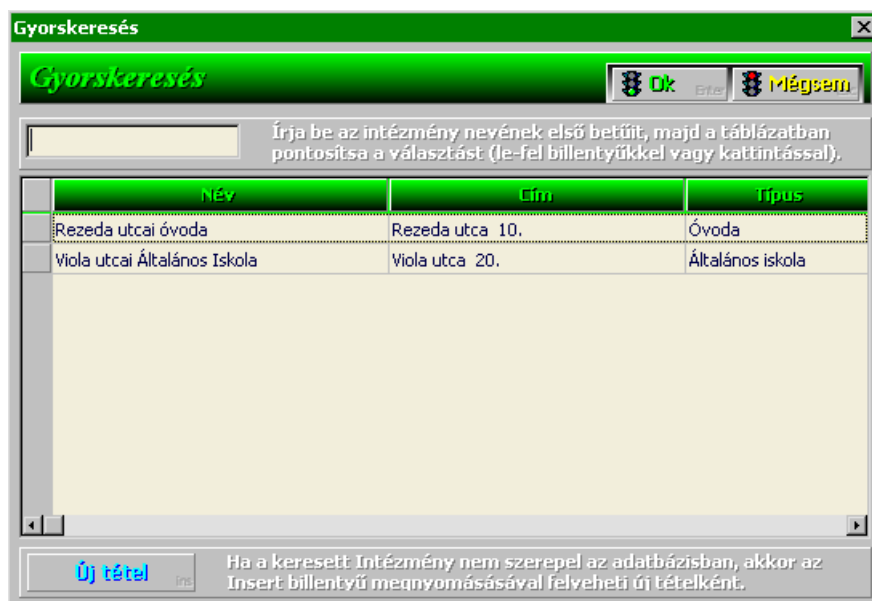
Gyorskeresés

Gyorskeresés

Ok Enter Mégsem

Írja be az intézmény nevének első betűit, majd a táblázatban pontosítsa a választást (le-fel billentyűkkel vagy kattintással).

| Név | Cím | Típus |
|---|---|---|
| Rezeda utcai óvoda | Rezeda utca 10. | Óvoda |
| Viola utcai Általános Iskola | Viola utca 20. | Általános iskola |

Új tétel Ins

Ha a keresett Intézmény nem szerepel az adatbázisban, akkor az Insert billentyű megnyomásával felveheti új tételként.